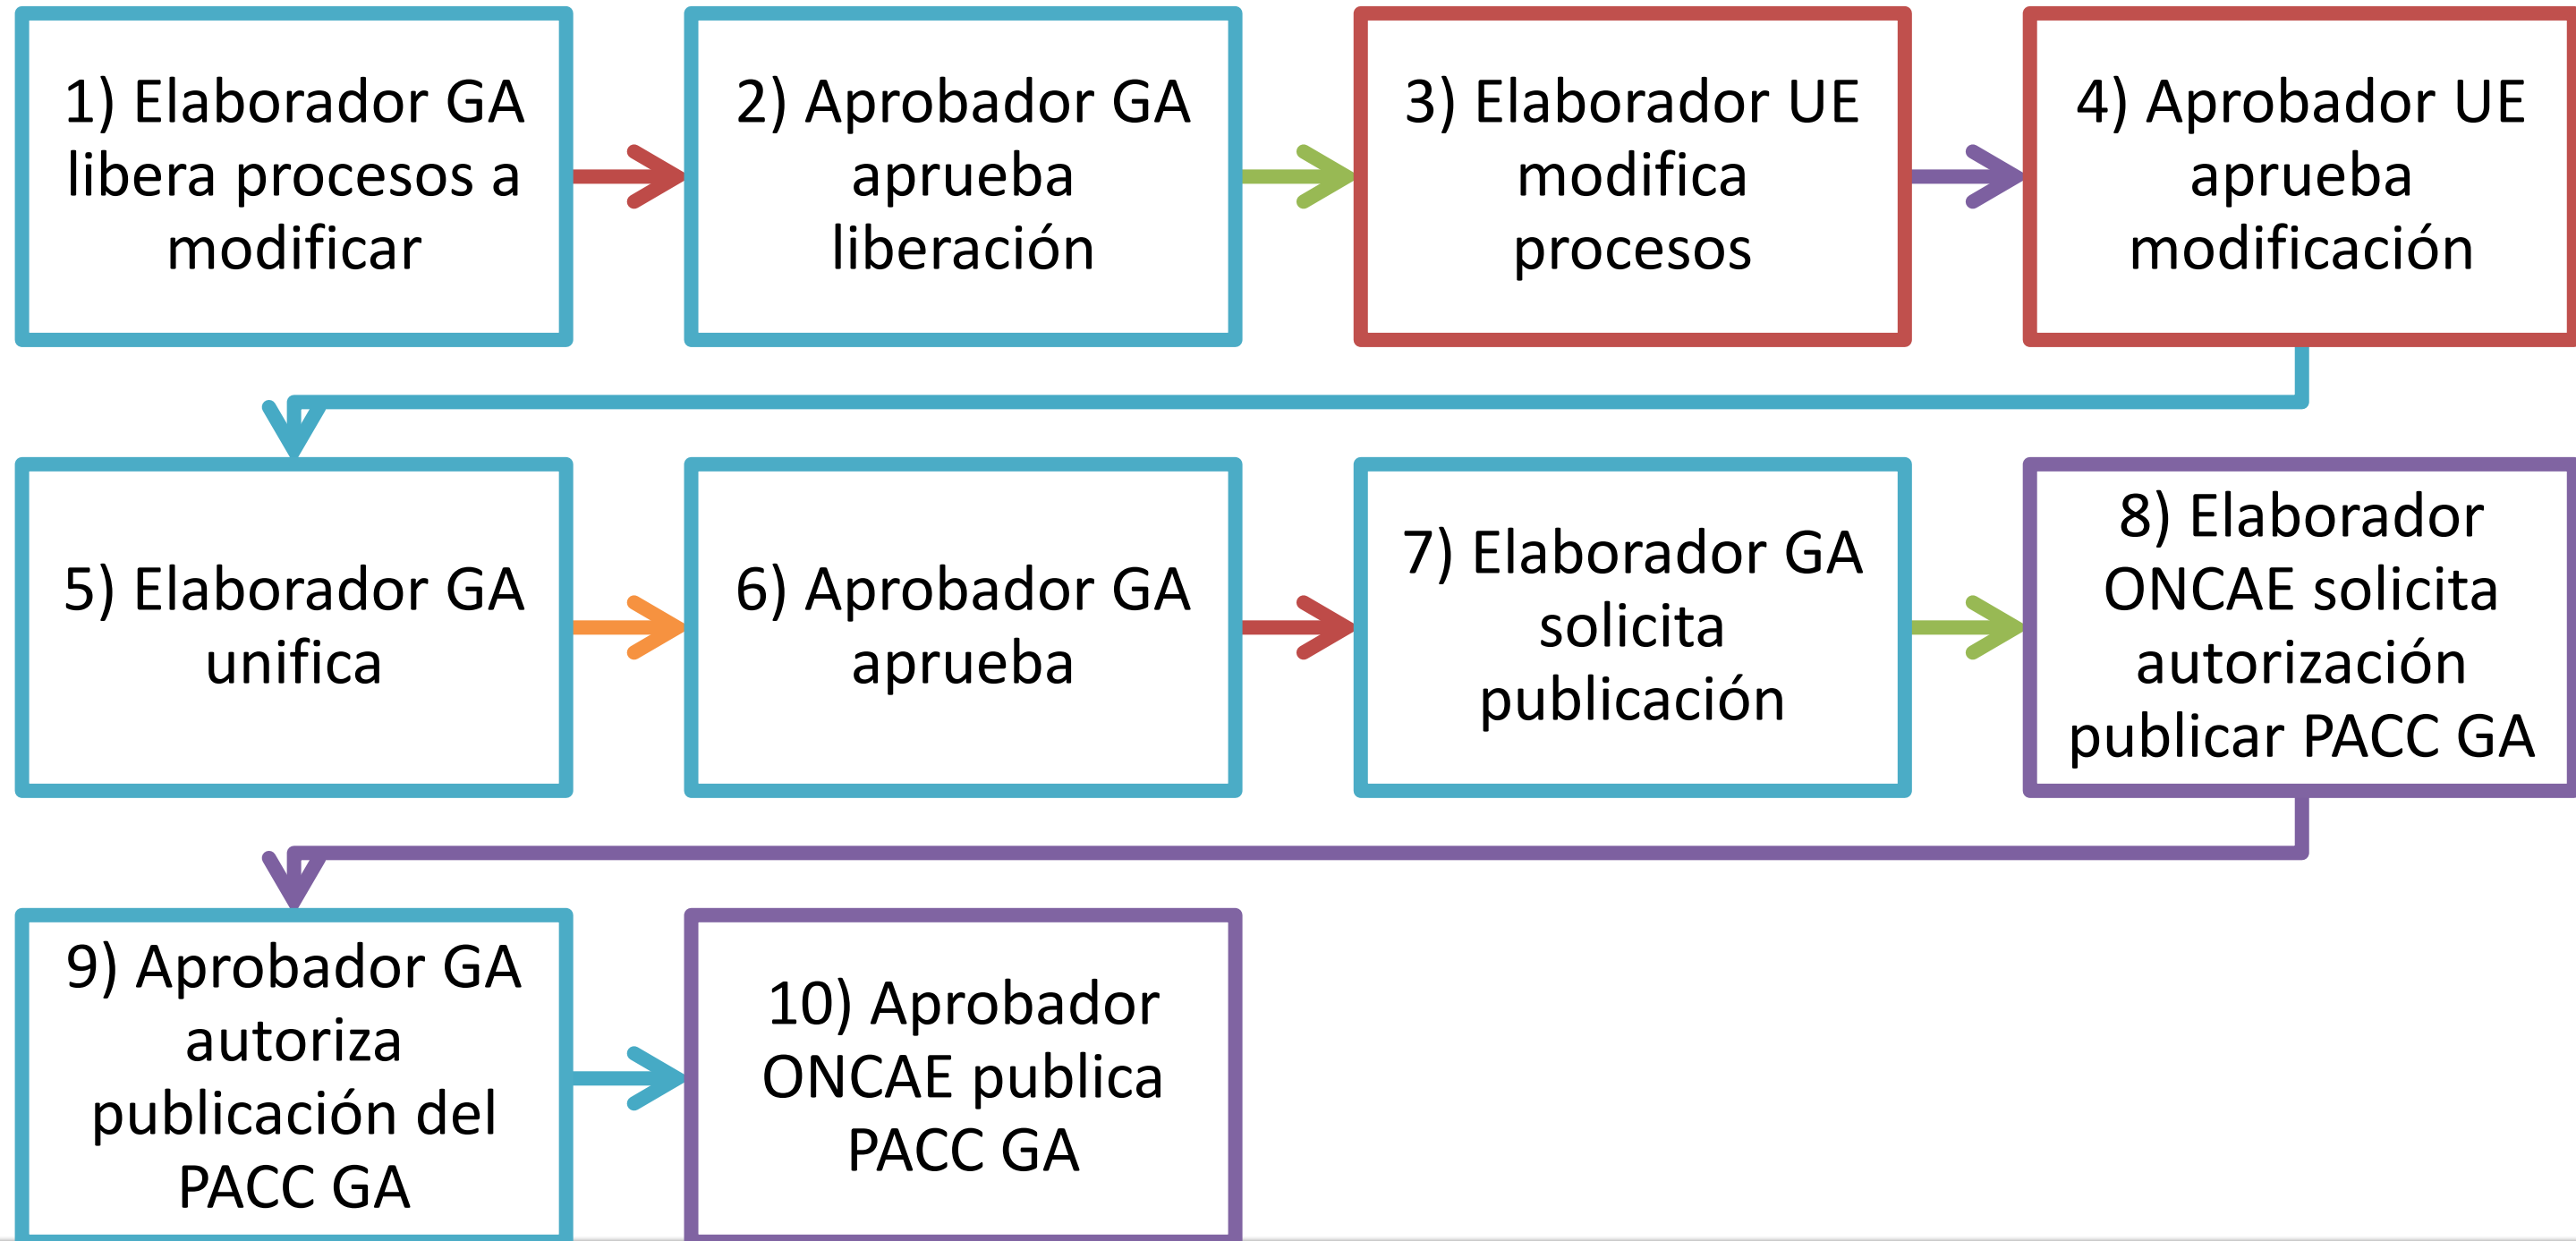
1) Elaborador GA libera procesos a modificar

2) Aprobador GA aprueba liberación

3) Elaborador UE modifica procesos

4) Aprobador UE aprueba modificación

5) Elaborador GA unifica

6) Aprobador GA aprueba

7) Elaborador GA solicita publicación

8) Elaborador ONCAE solicita autorización publicar PACC GA

9) Aprobador GA autoriza publicación del PACC GA

10) Aprobador ONCAE publica PACC GA